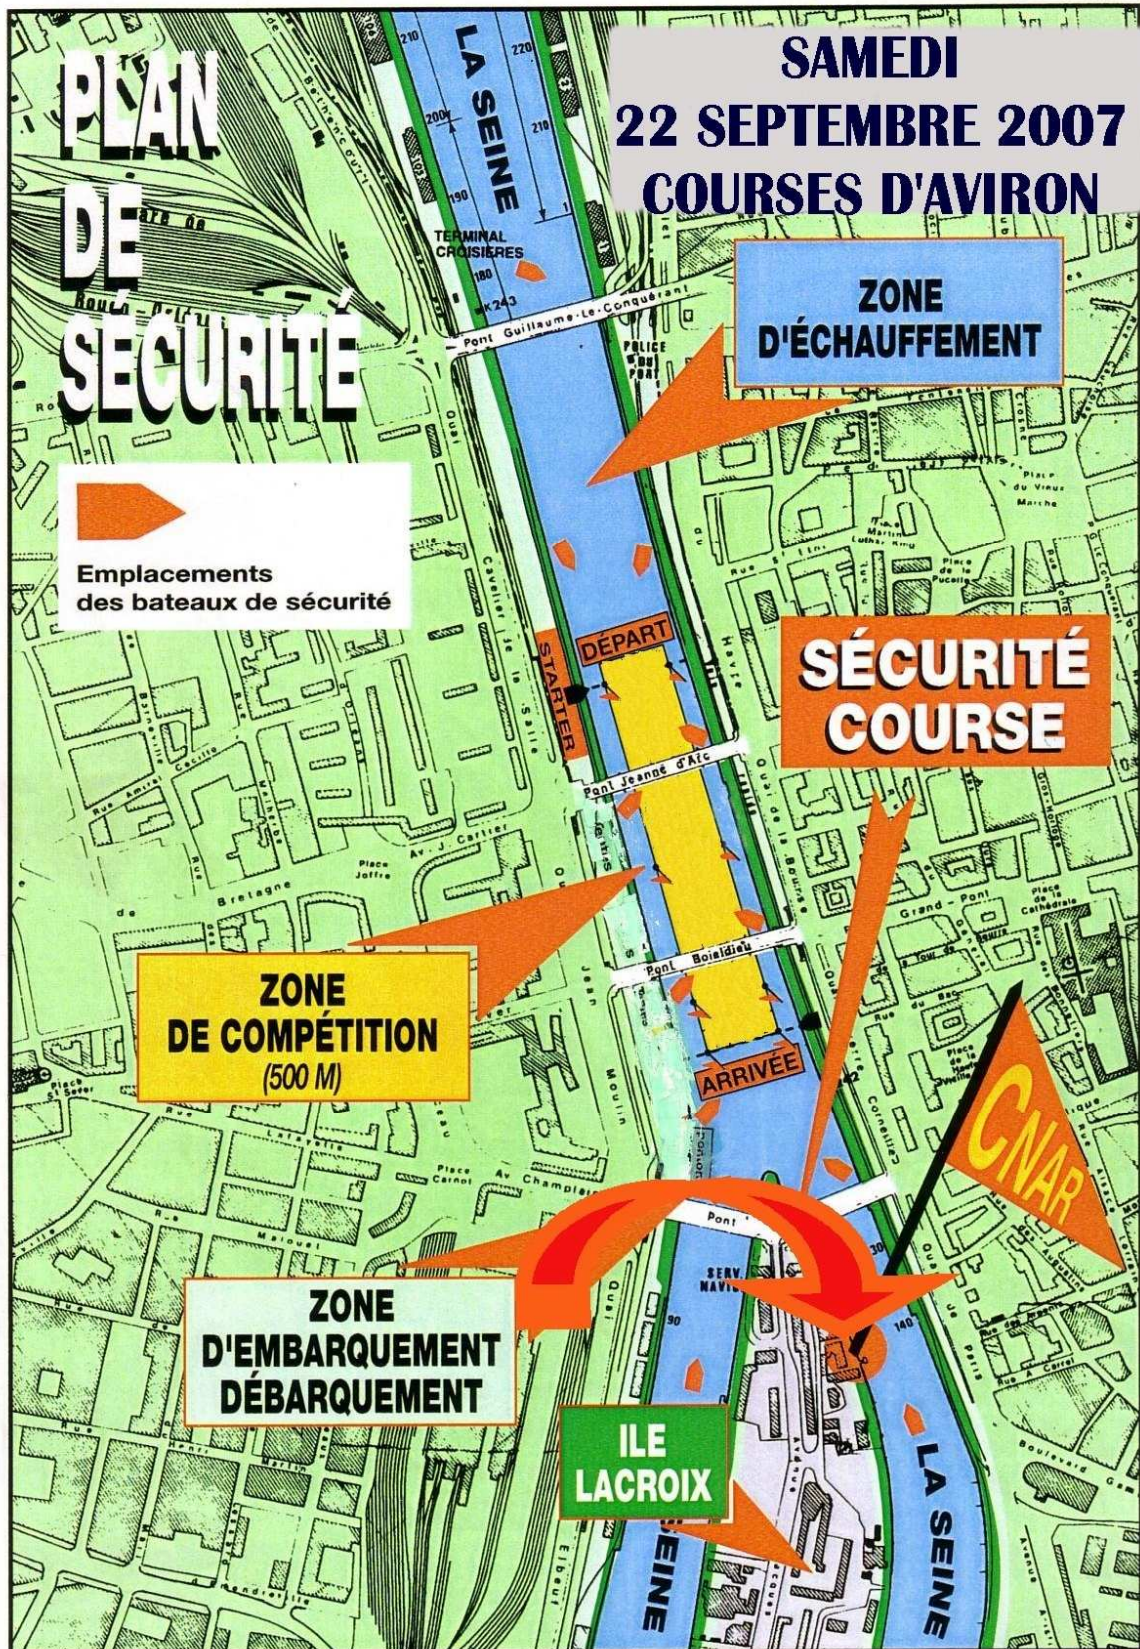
PLAN DE SÉCURITÉ

SAMEDI
22 SEPTEMBRE 2007
COURSES D'AVIRON

LA SEINE

TERMINAL CROISIÈRES

Pont Guillaume-le-Conquérant

ZONE D'ÉCHAUFFEMENT

Emplacements des bateaux de sécurité

DÉPART

STARTER

SÉCURITÉ COURSE

Pont Jeanne d'Arc

Pont Boieldieu

ZONE DE COMPÉTITION (500 M)

ARRIVÉE

CNAR

Pont

ZONE D'EMBARQUEMENT DÉBARQUEMENT

ILE LACROIX

LA SEINE

SEINE